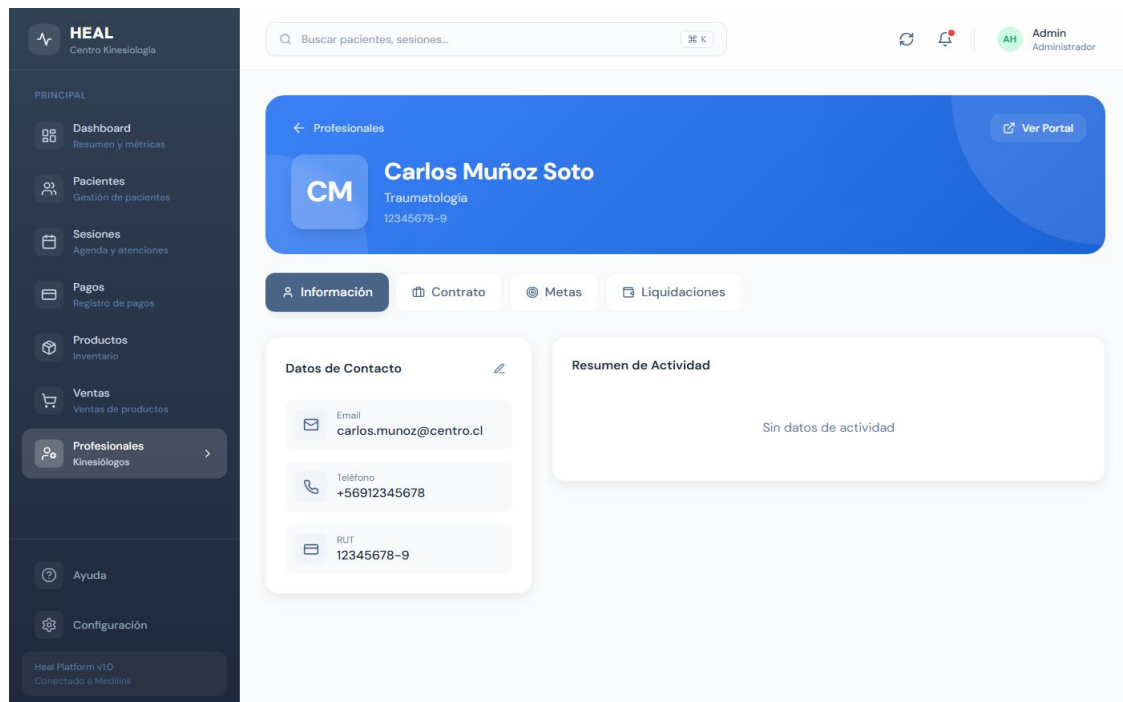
HEAL
Centro Kinesiología

Buscar pacientes, sesiones...
⌘ K

AH
Admin
Administrador

PRINCIPAL

Dashboard
Resumen y métricas

Pacientes
Gestión de pacientes

Sesiones
Agenda y atenciones

Pagos
Registro de pagos

Productos
Inventario

Ventas
Ventas de productos

Profesionales
Kinesiólogos

Ayuda

Configuración

Heal Platform v1.0
Conectado a Medilink

← Profesionales

Ver Portal

CM

Carlos Muñoz Soto
Traumatología
12345678-9

Información
Contrato
Metas
Liquidaciones

Datos de Contacto

Email
carlos.munoz@centro.cl

Teléfono
+56912345678

RUT
12345678-9

Resumen de Actividad

Sin datos de actividad